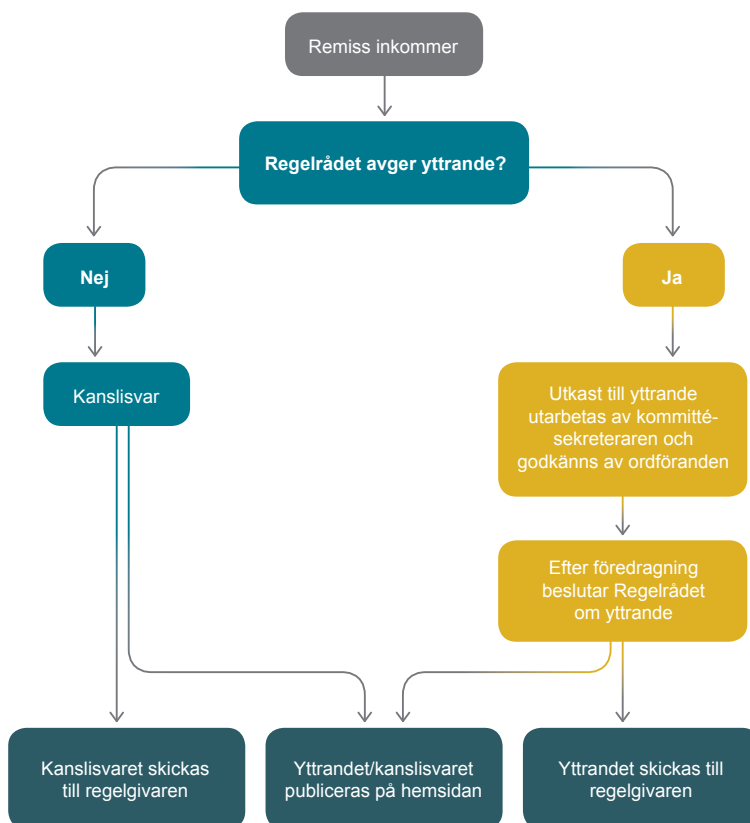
Remiss inkommer

Regelrådet avger yttrande?

Nej

Ja

Kanslisvar

Utkast till yttrande utarbetas av kommittésekreteraren och godkänns av ordföranden

Efter föredragning beslutar Regelrådet om yttrande

Kanslisvaret skickas till regelgivaren

Yttrandet/kanslisvaret publiceras på hemsidan

Yttrandet skickas till regelgivaren